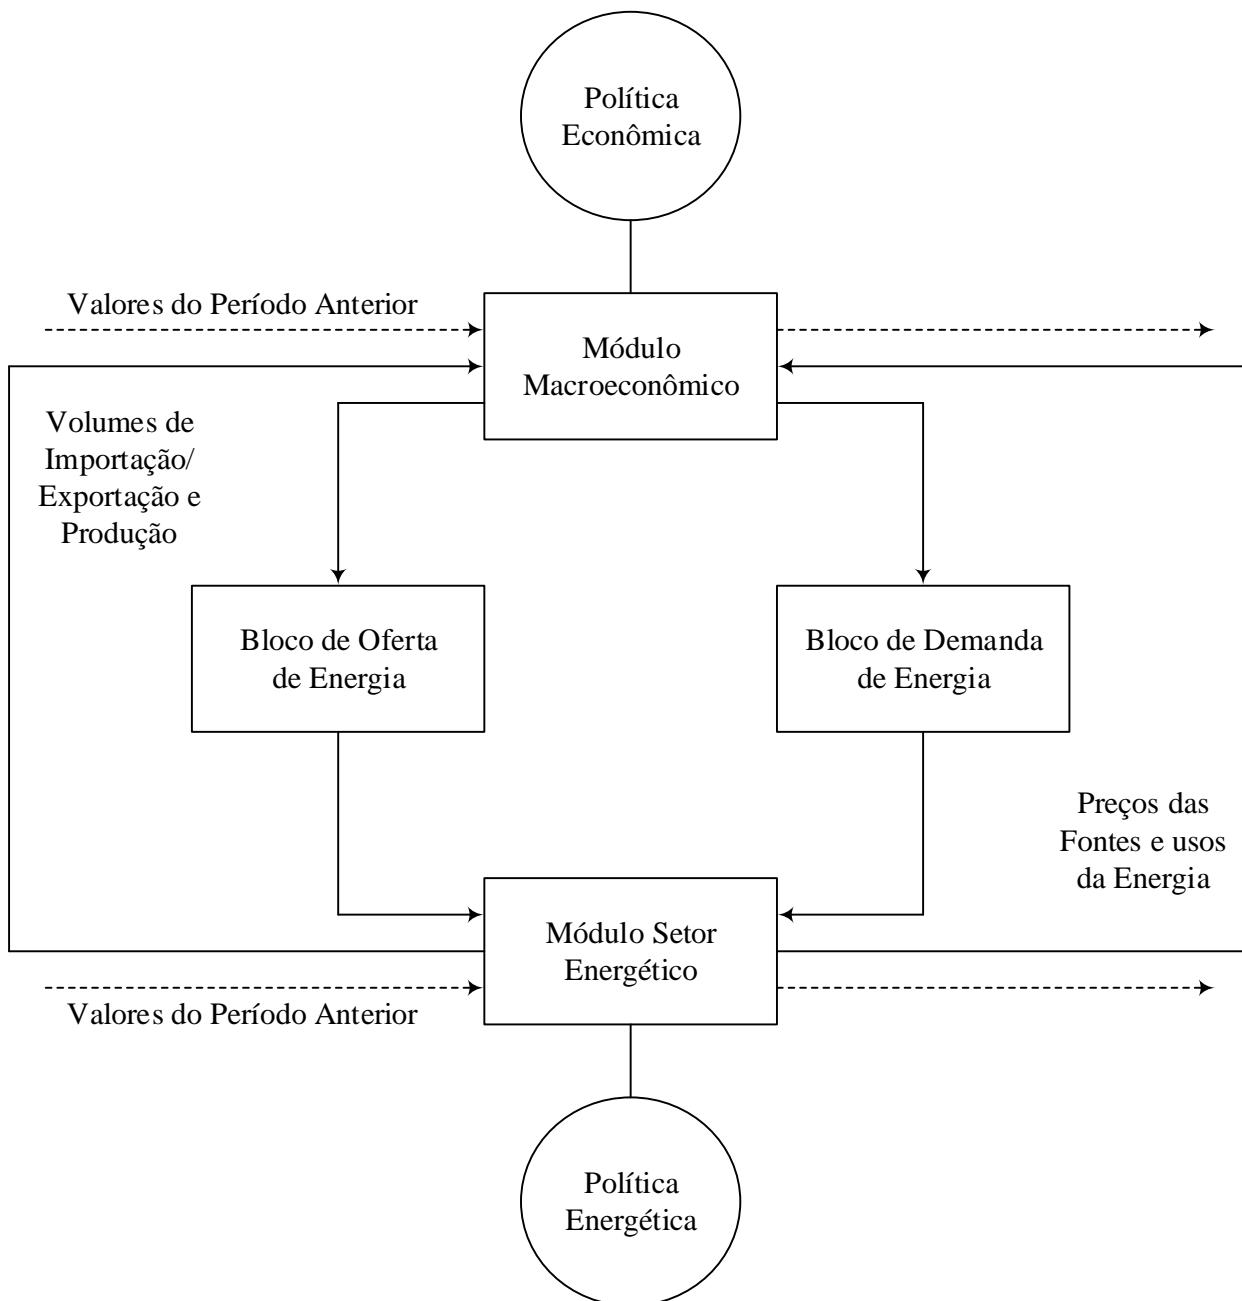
Política Econômica

Valores do Período Anterior

Módulo Macroeconômico

Volumes de Importação/ Exportação e Produção

Bloco de Oferta de Energia

Bloco de Demanda de Energia

Preços das Fontes e usos da Energia

Módulo Setor Energético

Valores do Período Anterior

Política Energética